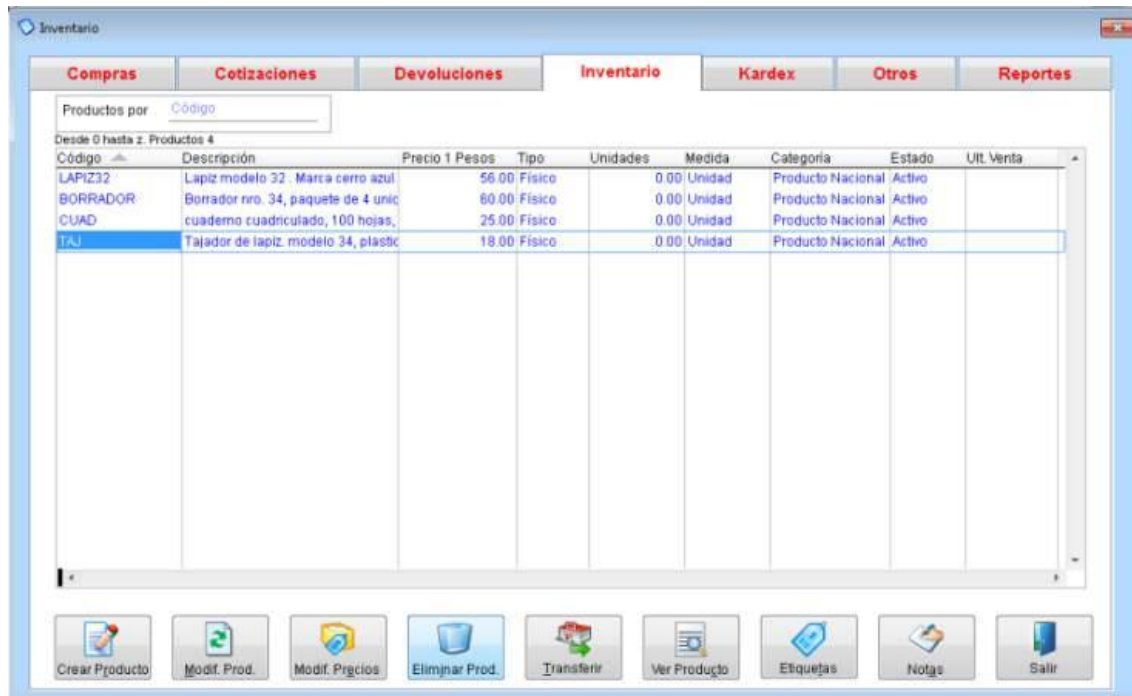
Inventario

Compras | Cotizaciones | Devoluciones | Inventario | Kardex | Otros | Reportes

Productos por Código

Desde 0 hasta z. Productos 4

| Código | Descripción | Precio 1 Pesos | Tipo | Unidades | Medida | Categoria | Estado | Ult. Venta |
|---|---|---|---|---|---|---|---|---|
| LAPIZ32 | Lapiz modelo 32 . Marca cerro azul | 56.00 | Físico | 0.00 | Unidad | Producto Nacional | Activo | |
| BORRADOR | Borrador nro. 34, paquete de 4 unic | 60.00 | Físico | 0.00 | Unidad | Producto Nacional | Activo | |
| CUAD | cuaderno cuadriculado, 100 hojas, | 25.00 | Físico | 0.00 | Unidad | Producto Nacional | Activo | |
| TAJ | Tajador de lapiz. modelo 34, plastic | 18.00 | Físico | 0.00 | Unidad | Producto Nacional | Activo | |

Crear Producto | Modif. Prod. | Modif. Precios | Eliminar Prod. | Transferir | Ver Producto | Etiquetas | Notas | Salir